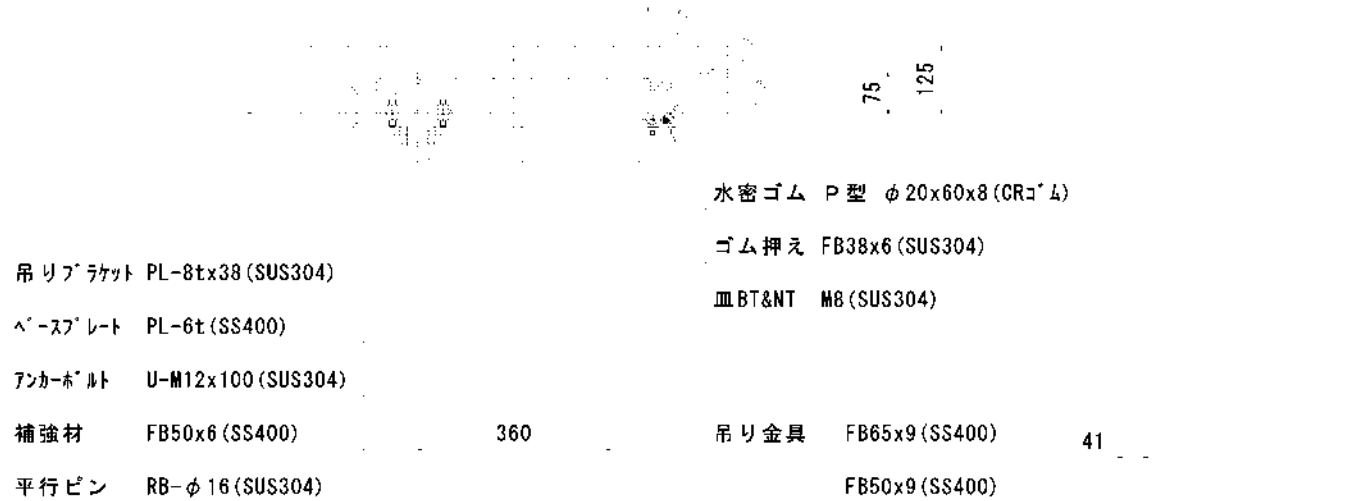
75
125

水密ゴム P型 $\phi$20x60x8(CRｺﾞﾑ)

ゴム押え FB38x6(SUS304)

吊りﾌﾞﾗｹｯﾄ PL-8tx38(SUS304)

皿BT&NT M8(SUS304)

ﾍﾞｰｽﾌﾟﾚｰﾄ PL-6t(SS400)

ｱﾝｶｰﾎﾞﾙﾄ U-M12x100(SUS304)

補強材 FB50x6(SS400)

360

吊り金具 FB65x9(SS400)

41

平行ピン RB-$\phi$16(SUS304)

FB50x9(SS400)